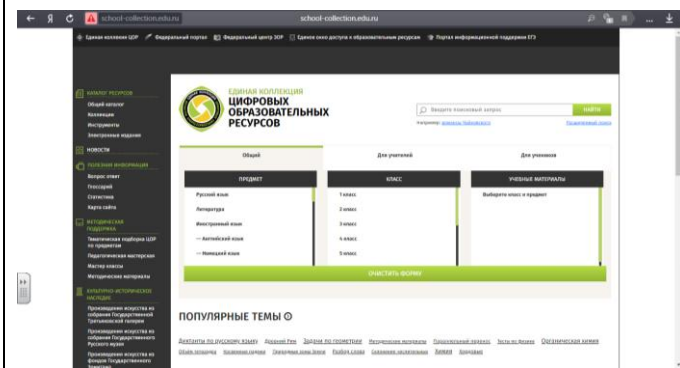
school-collection.edu.ru school-collection.edu.ru

Единая коллекция ЦОР Федеральный портал Федеральный центр ЭОР Единое окно доступа к образовательным ресурсам Портал информационной поддержки ЕГЭ

КАТАЛОГ РЕСУРСОВ
Общий каталог
Коллекции
Инструменты
Электронные издания

НОВОСТИ

ПОЛЕЗНАЯ ИНФОРМАЦИЯ
Вопрос-ответ
Глоссарий
Статистика
Карта сайта

МЕТОДИЧЕСКАЯ ПОДДЕРЖКА
Тематическая подборка ЦОР по предметам
Педагогическая мастерская
Мастер-классы
Методические материалы

КУЛЬТУРНО-ИСТОРИЧЕСКОЕ НАСЛЕДИЕ
Произведения искусства из собрания Государственной Третьяковской галереи
Произведения искусства из собрания Государственного Русского музея
Произведения искусства из фондов Государственного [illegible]

ЕДИНАЯ КОЛЛЕКЦИЯ
ЦИФРОВЫХ ОБРАЗОВАТЕЛЬНЫХ РЕСУРСОВ

Введите поисковый запрос
НАЙТИ
Например: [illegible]
Расширенный поиск

Общий | Для учителей | Для учеников

| ПРЕДМЕТ | КЛАСС | УЧЕБНЫЕ МАТЕРИАЛЫ |
|---|---|---|
| Русский язык | 1 класс | Выберите класс и предмет |
| Литература | 2 класс | |
| Иностранный язык | 3 класс | |
| — Английский язык | 4 класс | |
| — Немецкий язык | 5 класс | |

ОЧИСТИТЬ ФОРМУ

ПОПУЛЯРНЫЕ ТЕМЫ

Диктанты по русскому языку Древний Рим Задачи по геометрии Методические материалы Поурочный тест Тесты по физике Органическая химия Общая энергетика Косвенная речь Грамматика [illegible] Разбор слова Сложение натуральных Химия Биография